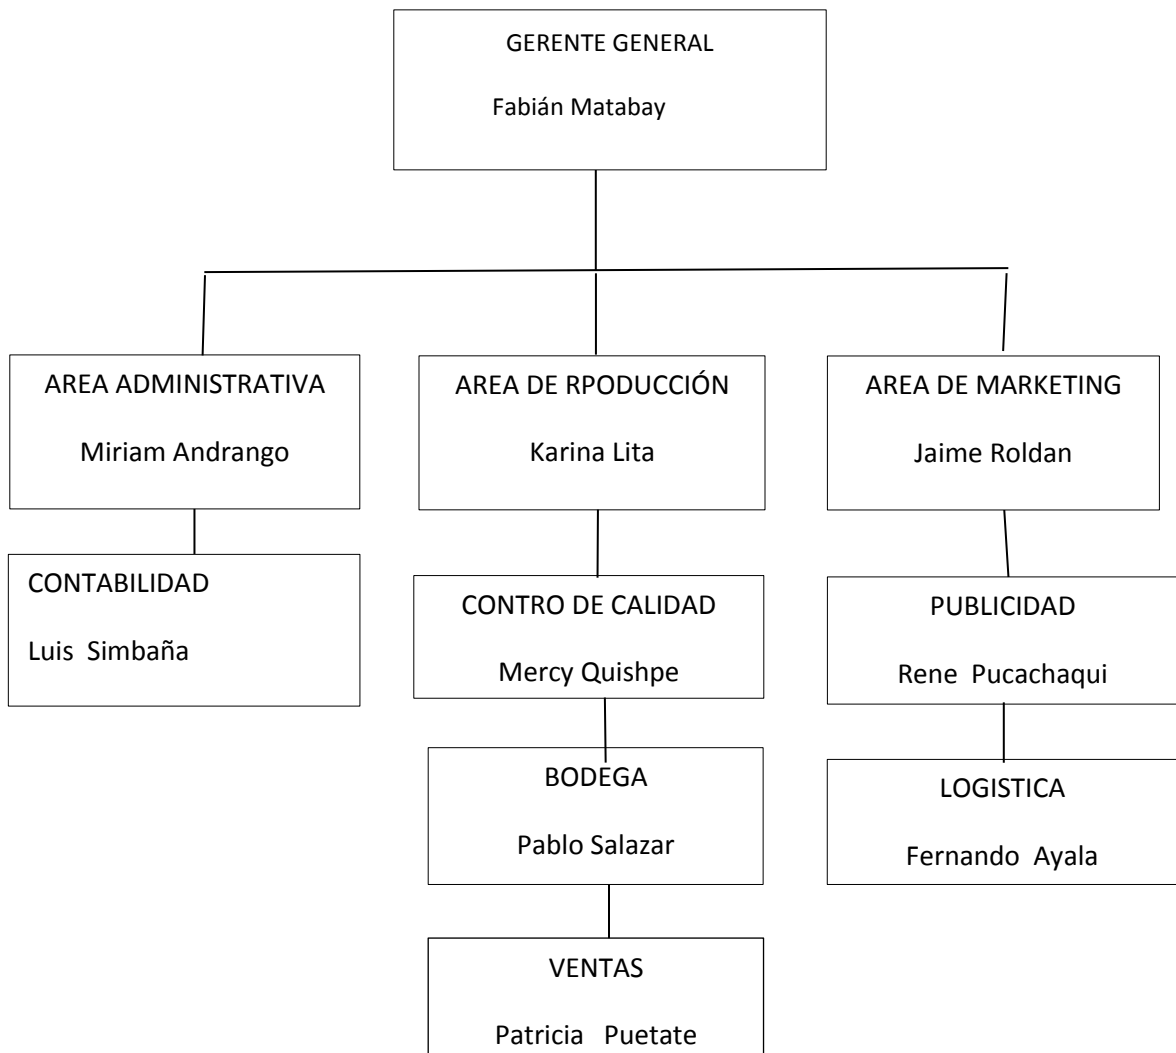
GERENTE GENERAL
Fabián Matabay

AREA ADMINISTRATIVA
Miriam Andrango

AREA DE RPODUCCIÓN
Karina Lita

AREA DE MARKETING
Jaime Roldan

CONTABILIDAD
Luis Simbaña

CONTRO DE CALIDAD
Mercy Quishpe

PUBLICIDAD
Rene Pucachaqui

BODEGA
Pablo Salazar

LOGISTICA
Fernando Ayala

VENTAS
Patricia Puetate